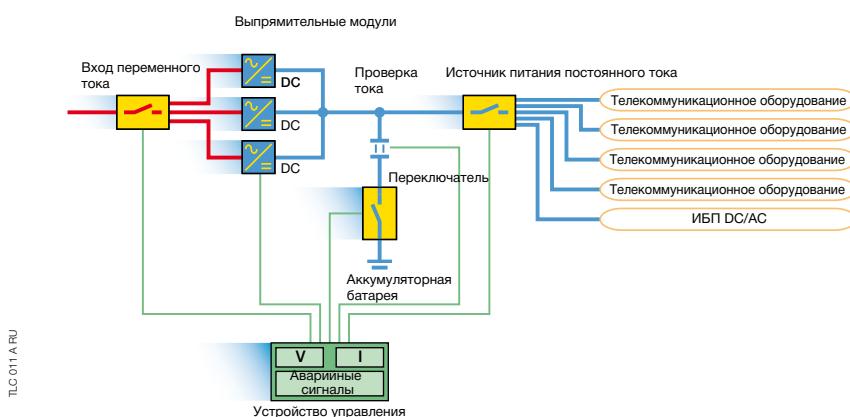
Выпрямительные модули

Вход переменного тока

DC

DC

DC

Проверка тока

Источник питания постоянного тока

Телекоммуникационное оборудование

Телекоммуникационное оборудование

Телекоммуникационное оборудование

Телекоммуникационное оборудование

ИБП DC/AC

Переключатель

Аккумуляторная батарея

V

I

Аварийные сигналы

Устройство управления

TLC 011 A RU